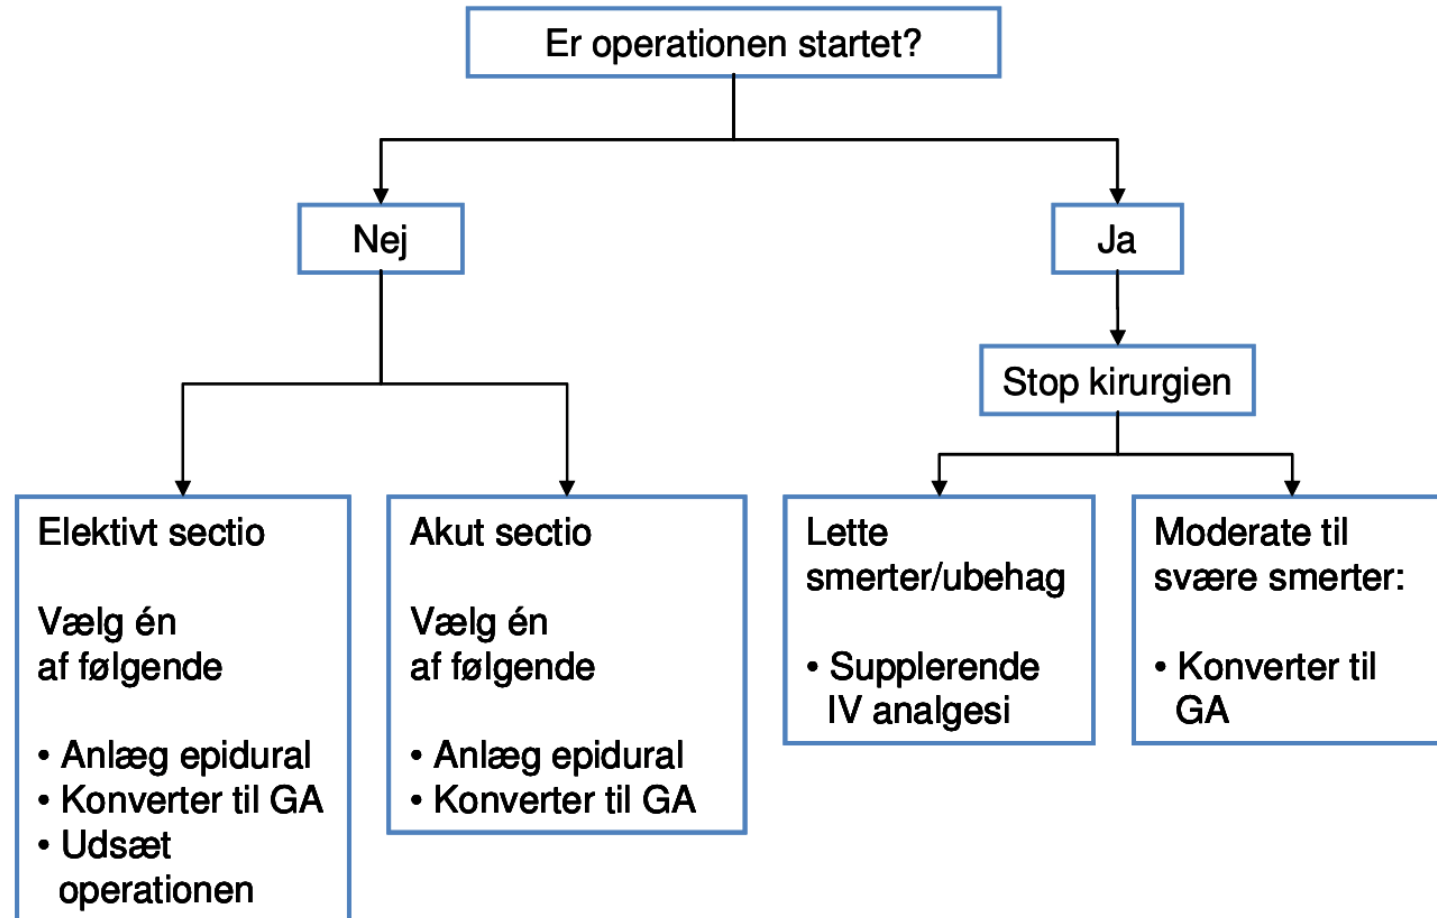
Er operationen startet?

Nej

Ja

Stop kirurgien

Elektivt sectio

Vælg én af følgende

• Anlæg epidural
• Konverter til GA
• Udsæt operationen

Akut sectio

Vælg én af følgende

• Anlæg epidural
• Konverter til GA

Lette smerter/ubehag

• Supplerende IV analgesi

Moderate til svære smerter:

• Konverter til GA